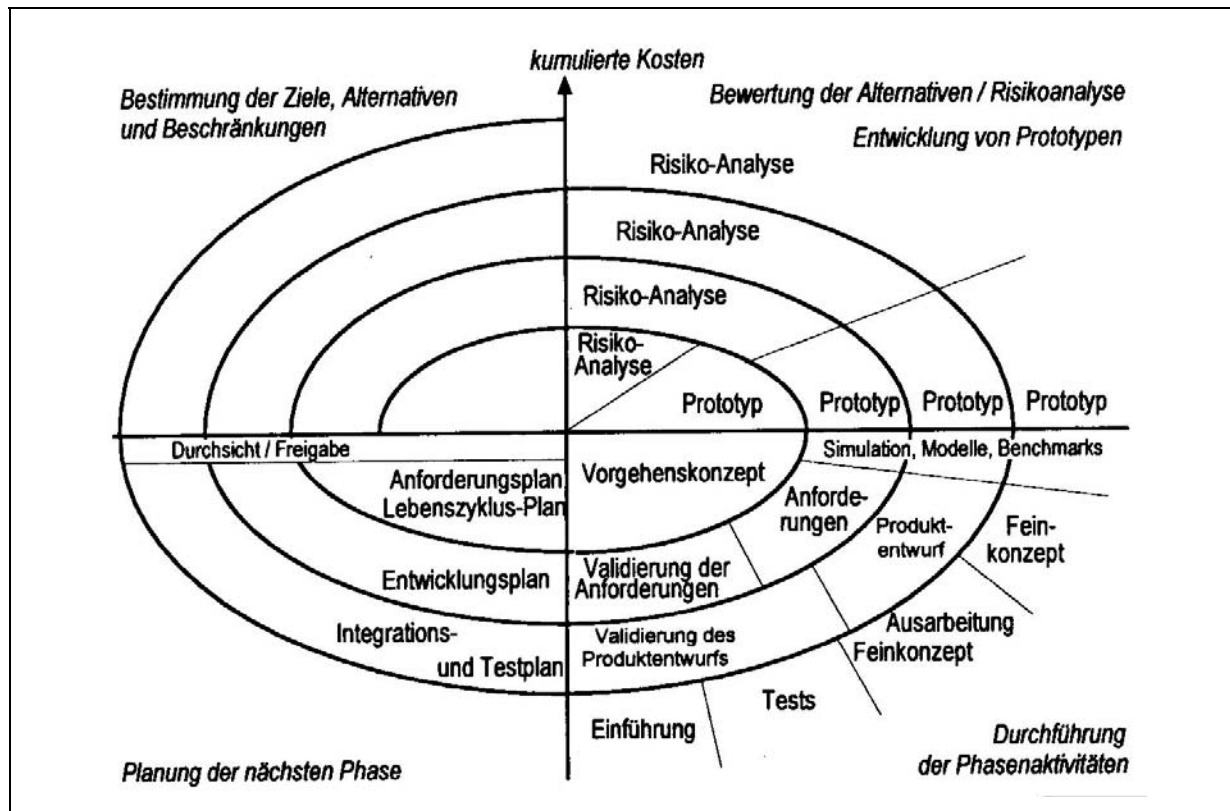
kumulierte Kosten

Bestimmung der Ziele, Alternativen und Beschränkungen

Bewertung der Alternativen / Risikoanalyse

Entwicklung von Prototypen

Risiko-Analyse

Risiko-Analyse

Risiko-Analyse

Risiko-Analyse

Prototyp

Prototyp

Prototyp

Prototyp

Durchsicht / Freigabe

Simulation, Modelle, Benchmarks

Anforderungsplan, Lebenszyklus-Plan

Vorgehenskonzept

Anforderungen

Produktentwurf

Feinkonzept

Entwicklungsplan

Validierung der Anforderungen

Integrations- und Testplan

Validierung des Produktentwurfs

Ausarbeitung Feinkonzept

Tests

Einführung

Planung der nächsten Phase

Durchführung der Phasenaktivitäten